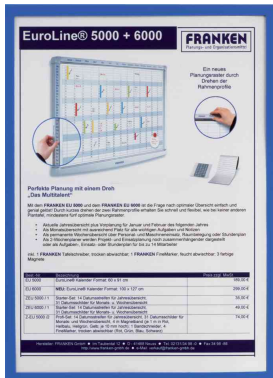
EuroLine® 5000 + 6000

FRANKEN
Planungs- und Organisationsmittel

Ein neues Planungsraster durch Drehen der Rahmenprofile

Perfekte Planung mit einem Dreh
„Das Multitalent"

Mit den FRANKEN EU 5000 und den FRANKEN EU 6000 ist die Frage nach optimaler Übersicht einfach und genial gelöst! Durch kurzes drehen der zwei Rahmenprofile erhalten Sie schnell und flexibel, wie bei keiner anderen Planertafel, insgesamt fünf optimale Planungsraster:

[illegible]

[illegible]

| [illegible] | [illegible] | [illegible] |
|---|---|---|
| EU 5000 | EuroLine® Kalender Format: 60 x 91 cm | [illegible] |
| EU 6000 | NEU: EuroLine® Kalender Format: 100 x 127 cm | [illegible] |
| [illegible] | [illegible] | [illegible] |
| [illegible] | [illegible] | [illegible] |
| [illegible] | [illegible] | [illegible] |

Hersteller: FRANKEN GmbH · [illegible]